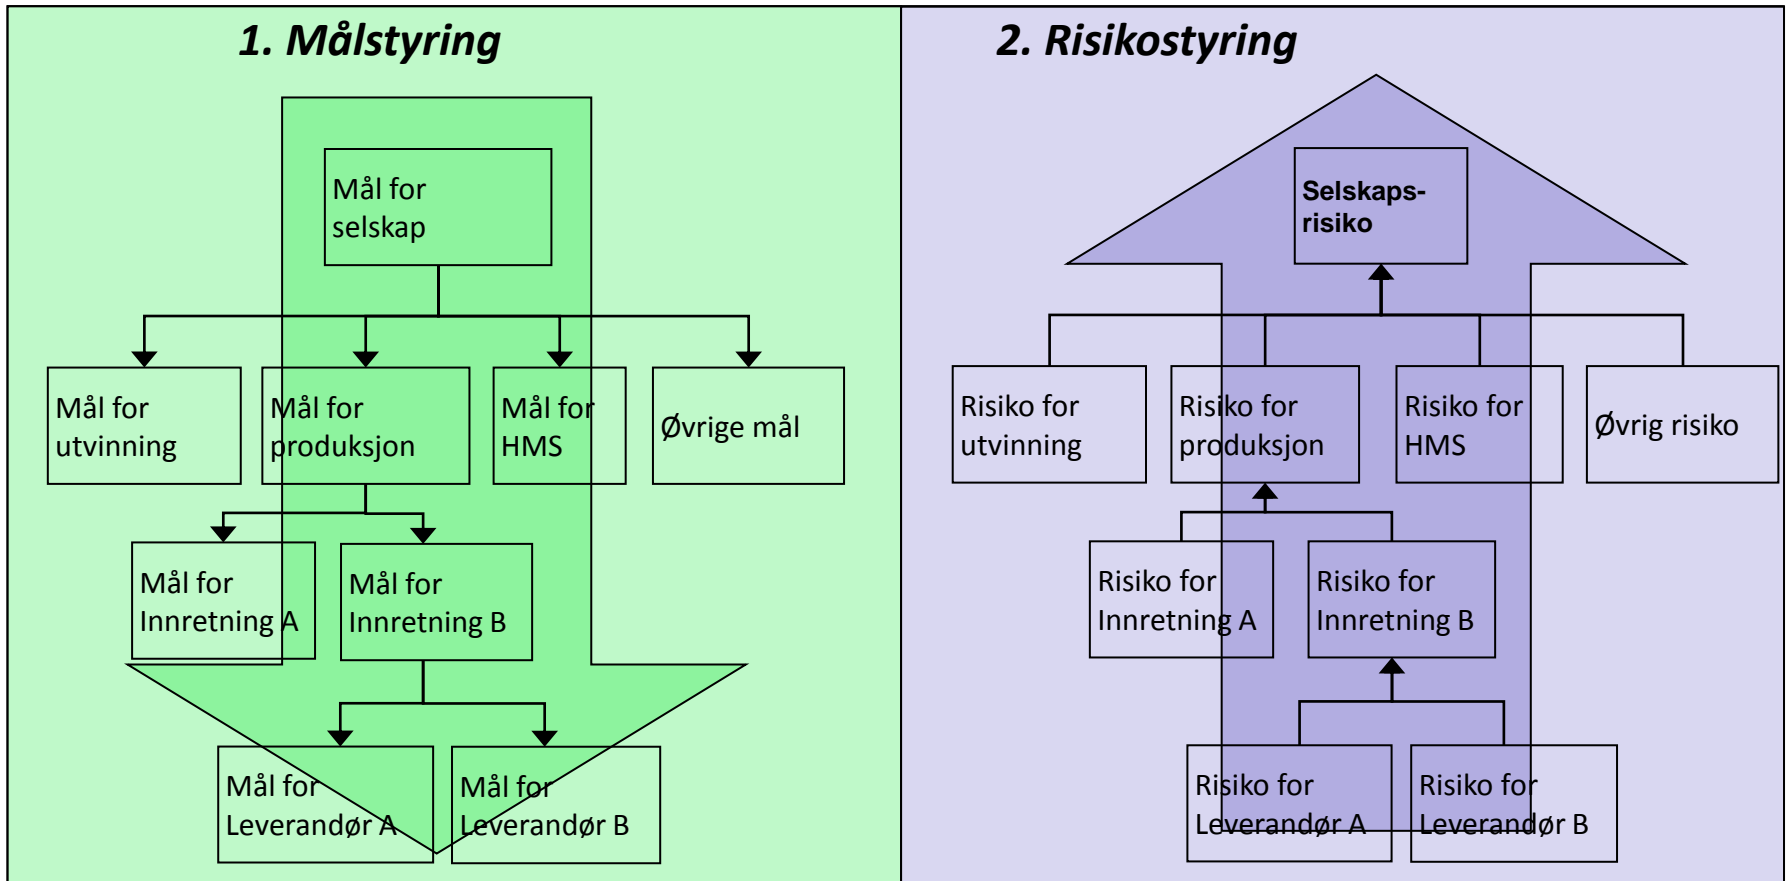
1. Målstyring

Mål for selskap

Mål for utvinning

Mål for produksjon

Mål for HMS

Øvrige mål

Mål for Innretning A

Mål for Innretning B

Mål for Leverandør A

Mål for Leverandør B

2. Risikostyring

Selskaps-risiko

Risiko for utvinning

Risiko for produksjon

Risiko for HMS

Øvrig risiko

Risiko for Innretning A

Risiko for Innretning B

Risiko for Leverandør A

Risiko for Leverandør B